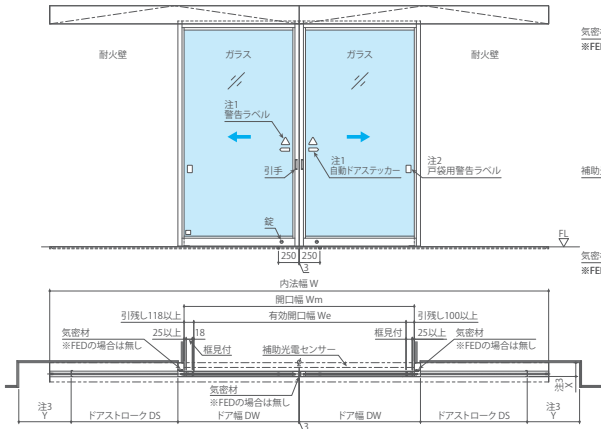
耐火壁
ガラス
ガラス
耐火壁
気密
※FE
注1
警告ラベル
注1
自動ドアステッカー
注2
戸袋用警告ラベル
引手
補助
錠
FL
250
250
3
気密
※FE
内法幅 W
開口幅 Wm
引残し118以上
有効開口幅 We
引残し100以上
気密材
※FEDの場合は無し
25以上
18
框見付
補助光電センサー
框見付
25以上
気密材
※FEDの場合は無し
注3
Y
ドアストローク DS
気密材
※FEDの場合は無し
ドア幅 DW
ドア幅 DW
ドアストローク DS
注3
Y
注3
X
3